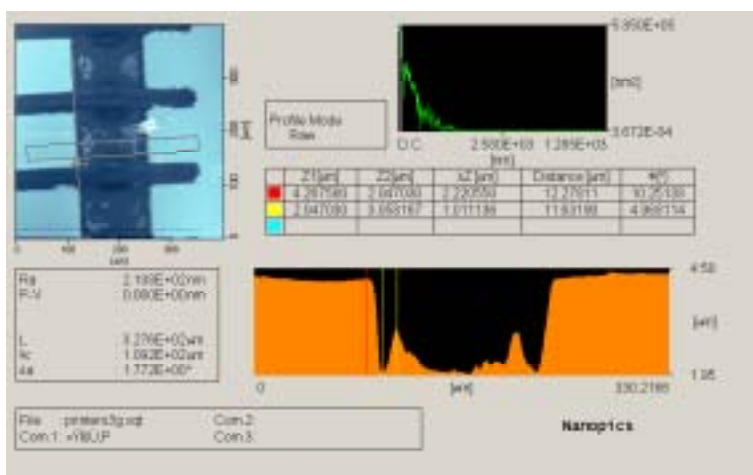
Profile Mode
Raw

5.950E+05
[nm2]
3.672E-04
D.C. 2.560E+03 1.280E+03
[nm]

| | Z1[um] | Z2[um] | ΔZ[um] | Distance [um] | θ[°] |
|---|---|---|---|---|---|
| | 4.267590 | 2.047030 | 2.220559 | 12.27611 | 10.25138 |
| | 2.947030 | 3.958167 | 1.011136 | 11.83198 | 4.868114 |
| | | | | | |

0 100 200 300
[um]

Ra 2.188E+02nm
P-V 0.000E+00nm

L 3.276E+02um
lc 1.092E+02um
Δa 1.772E+00°

4.50
[um]
1.95
0 [um] 330.2188

File : printers3g.sqt
Com.1: +Y8U,P
Com.2:
Com.3:

Nanopics